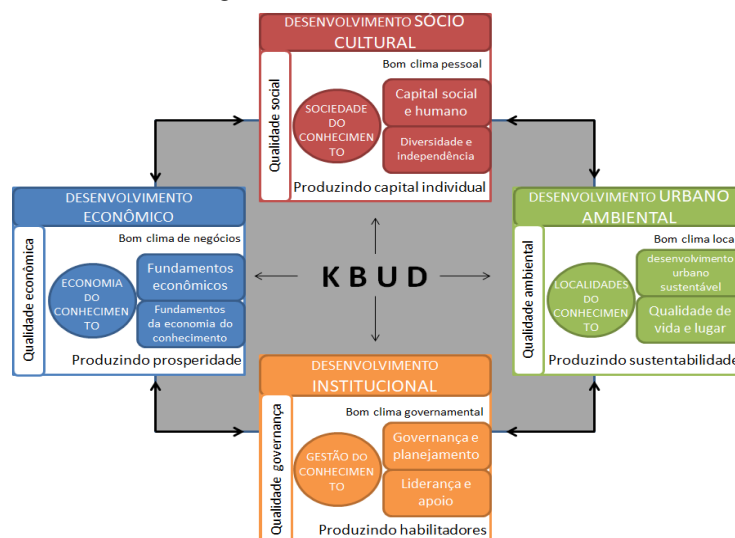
DESENVOLVIMENTO SÓCIO CULTURAL
Bom clima pessoal
Qualidade social
SOCIEDADE DO CONHECIMENTO
Capital social e humano
Diversidade e independência
Produzindo capital individual

DESENVOLVIMENTO ECONÔMICO
Bom clima de negócios
Qualidade econômica
ECONOMIA DO CONHECIMENTO
Fundamentos econômicos
Fundamentos da economia do conhecimento
Produzindo prosperidade

K B U D

DESENVOLVIMENTO URBANO AMBIENTAL
Bom clima loca
Qualidade ambiental
LOCALIDADES DO CONHECIMENTO
desenvolvimento urbano sustentável
Qualidade de vida e lugar
Produzindo sustentabilidade

DESENVOLVIMENTO INSTITUCIONAL
Bom clima governamental
Qualidade governança
GESTÃO DO CONHECIMENTO
Governança e planejamento
Liderança e apoio
Produzindo habilitadores